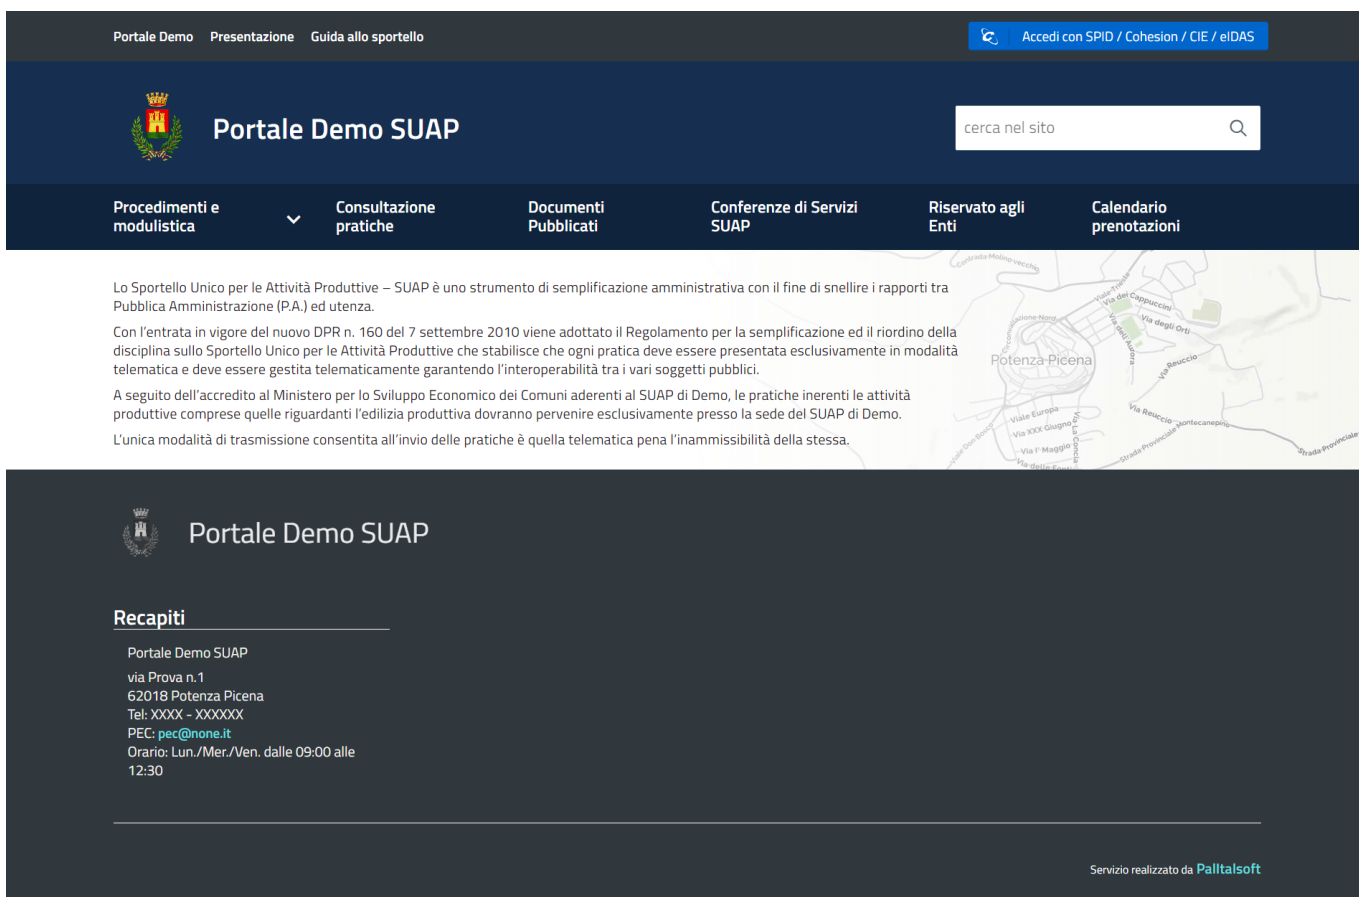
Portale Demo Presentazione Guida allo sportello

Accedi con SPID / Cohesion / CIE / eIDAS

Portale Demo SUAP

cerca nel sito

Procedimenti e modulistica

Consultazione pratiche

Documenti Pubblicati

Conferenze di Servizi SUAP

Riservato agli Enti

Calendario prenotazioni

Lo Sportello Unico per le Attività Produttive – SUAP è uno strumento di semplificazione amministrativa con il fine di snellire i rapporti tra Pubblica Amministrazione (P.A.) ed utenza.

Con l'entrata in vigore del nuovo DPR n. 160 del 7 settembre 2010 viene adottato il Regolamento per la semplificazione ed il riordino della disciplina sullo Sportello Unico per le Attività Produttive che stabilisce che ogni pratica deve essere presentata esclusivamente in modalità telematica e deve essere gestita telematicamente garantendo l'interoperabilità tra i vari soggetti pubblici.

A seguito dell'accredito al Ministero per lo Sviluppo Economico dei Comuni aderenti al SUAP di Demo, le pratiche inerenti le attività produttive comprese quelle riguardanti l'edilizia produttiva dovranno pervenire esclusivamente presso la sede del SUAP di Demo.

L'unica modalità di trasmissione consentita all'invio delle pratiche è quella telematica pena l'inammissibilità della stessa.

Potenza Picena

Portale Demo SUAP

Recapiti

Portale Demo SUAP
via Prova n.1
62018 Potenza Picena
Tel: XXXX - XXXXXX
PEC: pec@none.it
Orario: Lun./Mer./Ven. dalle 09:00 alle 12:30

Servizio realizzato da Palitalsoft